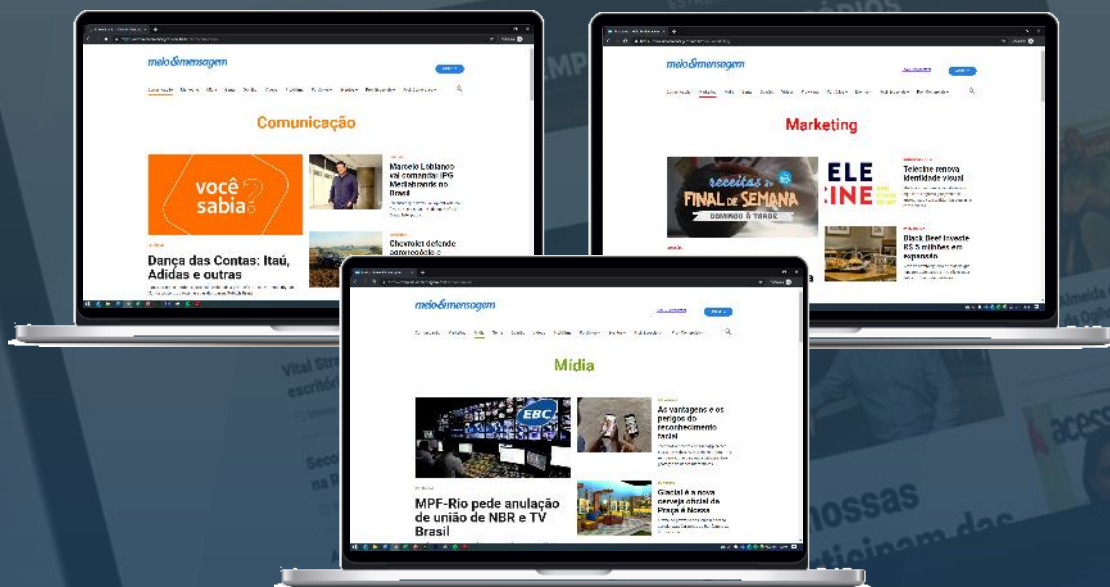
meio&mensagem

Comunicação

você sabia?

Dança das Contas: Itaú, Adidas e outras

Marcelo Loblanco vai comandar IPG Mediabrands no Brasil

Chevrolet defende

meio&mensagem

Marketing

receitas FINAL DE SEMANA DOMINGO À TARDE

ELE CINE

Telecine renova identidade visual

Black Beef investe R$ 5 milhões em expansão

meio&mensagem

Mídia

EBC

MPF-Rio pede anulação de união de NBR e TV Brasil

As vantagens e os perigos do reconhecimento facial

Glacial é a nova cerveja oficial da Praça é Nossa

Vital Stra
escritó

nossas

acess